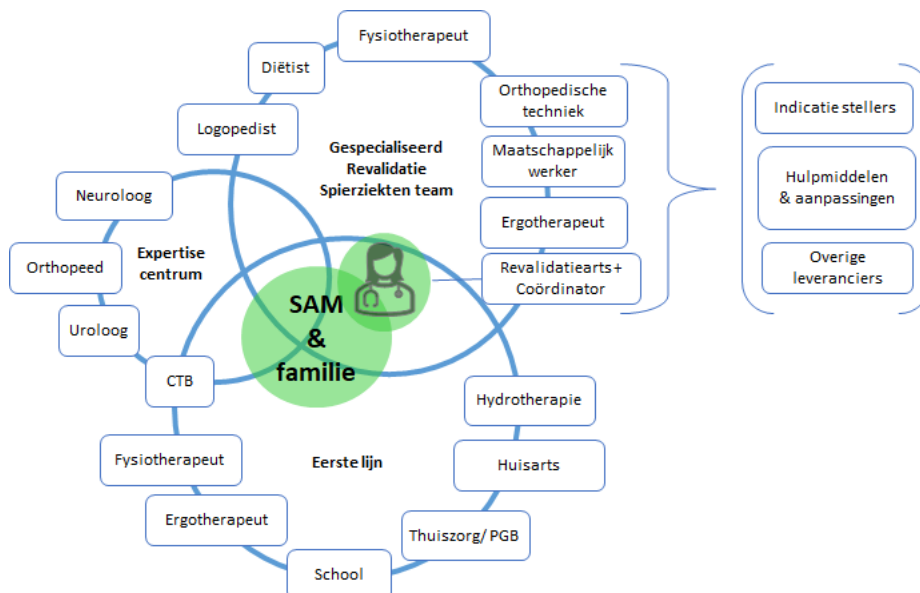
Fysiotherapeut

Diëtist

Logopedist

Gespecialiseerd Revalidatie Spierziekten team

Orthopedische techniek

Maatschappelijk werker

Ergotherapeut

Revalidatiearts + Coördinator

Indicatie stellers

Hulpmiddelen & aanpassingen

Overige leveranciers

Neuroloog

Expertise centrum

Orthopeed

Uroloog

SAM & familie

CTB

Hydrotherapie

Fysiotherapeut

Eerste lijn

Huisarts

Ergotherapeut

Thuiszorg/ PGB

School